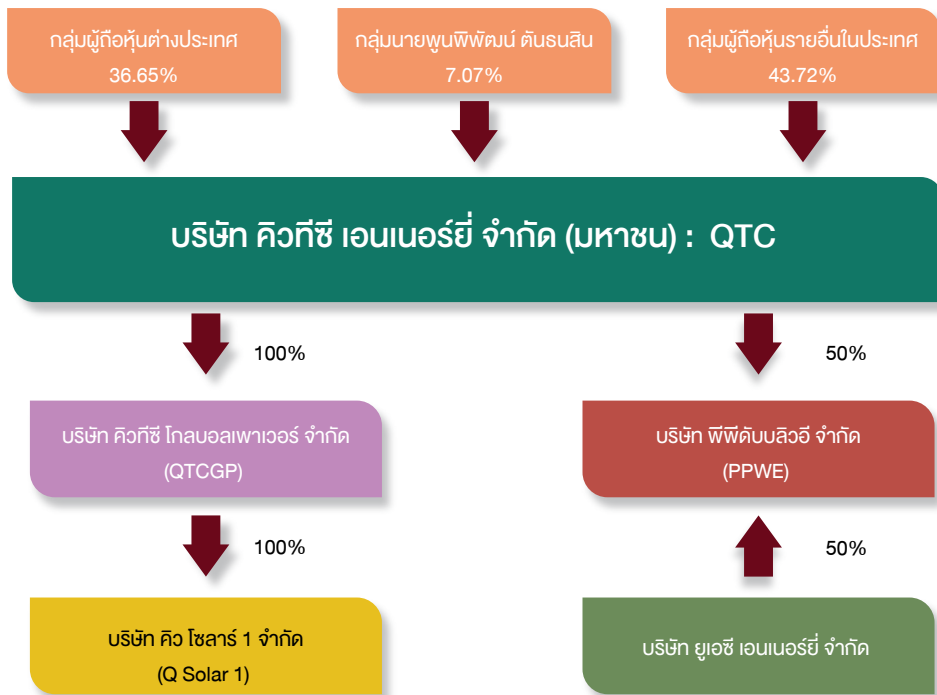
กลุ่มผู้ถือหุ้นต่างประเทศ
36.65%

กลุ่มนายพูนพิพัฒน์ ตันธนสิน
7.07%

กลุ่มผู้ถือหุ้นรายอื่นในประเทศ
43.72%

บริษัท คิวทีซี เอนเนอร์ยี่ จำกัด (มหาชน) : QTC

100%

50%

บริษัท คิวทีซี โกลบอลเพาเวอร์ จำกัด
(QTCGP)

บริษัท พีพีดับบลิวอี จำกัด
(PPWE)

100%

50%

บริษัท คิว โซลาร์ 1 จำกัด
(Q Solar 1)

บริษัท ยูเอซี เอนเนอร์ยี่ จำกัด